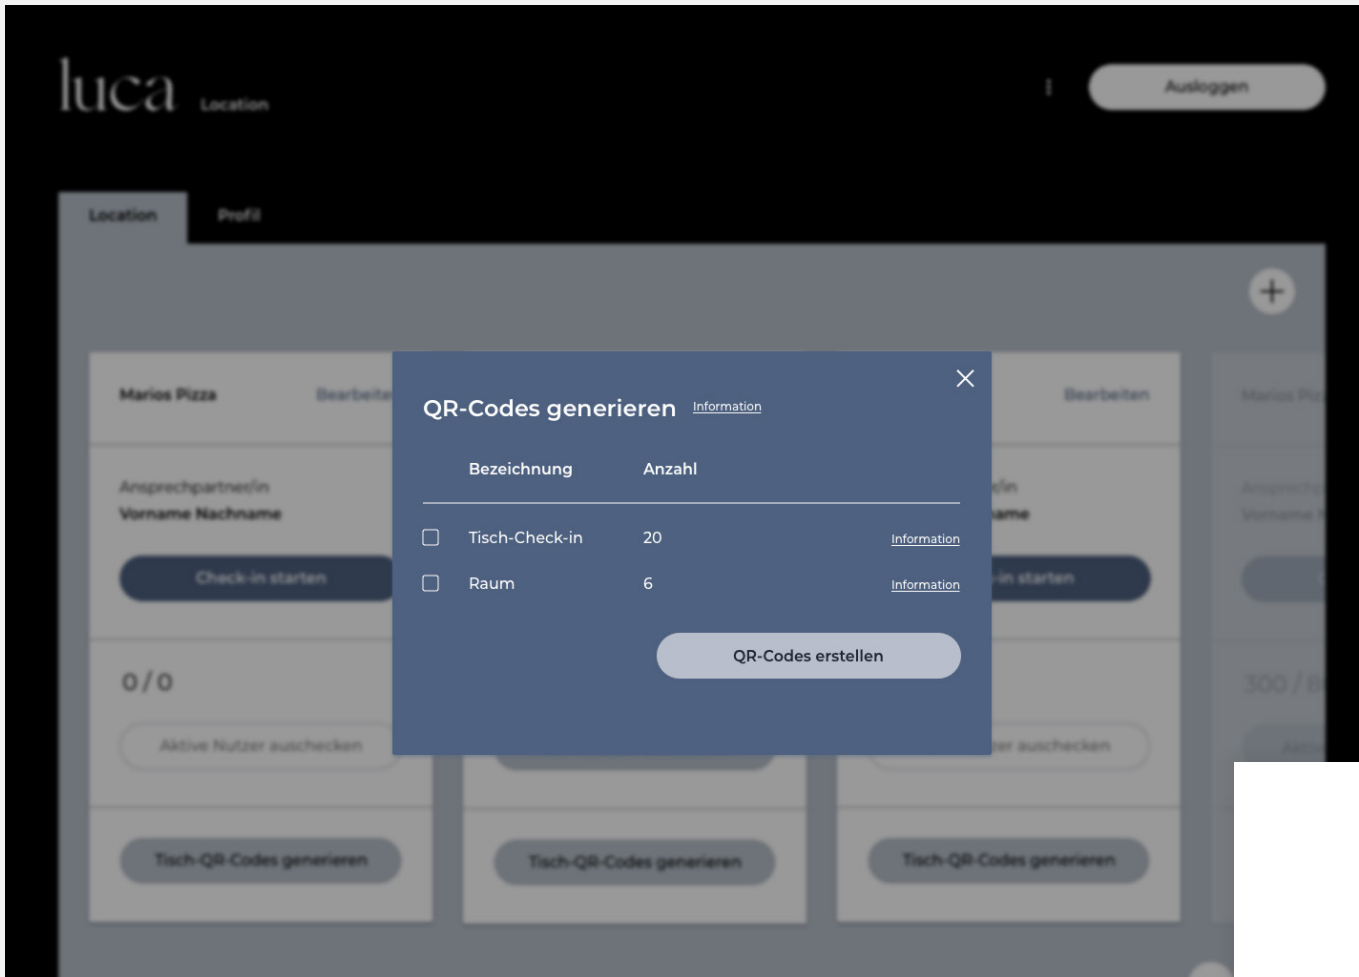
luca Location

Ausloggen

Location Profil

+

Marios Pizza Bearbeite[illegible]

Ansprechpartner/in
Vorname Nachname

Check-in starten

0 / 0

Aktive Nutzer auschecken

Tisch-QR-Codes generieren

QR-Codes generieren Information

| | Bezeichnung | Anzahl | |
|---|---|---|---|
| ☐ | Tisch-Check-in | 20 | Information |
| ☐ | Raum | 6 | Information |

QR-Codes erstellen

Bearbeiten

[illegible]/in
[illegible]ame

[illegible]-in starten

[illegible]er auschecken

Tisch-QR-Codes generieren

Tisch-QR-Codes generieren

Marios Pi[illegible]

Ansprech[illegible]
Vorname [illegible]

300 / 6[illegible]

Aktiv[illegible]